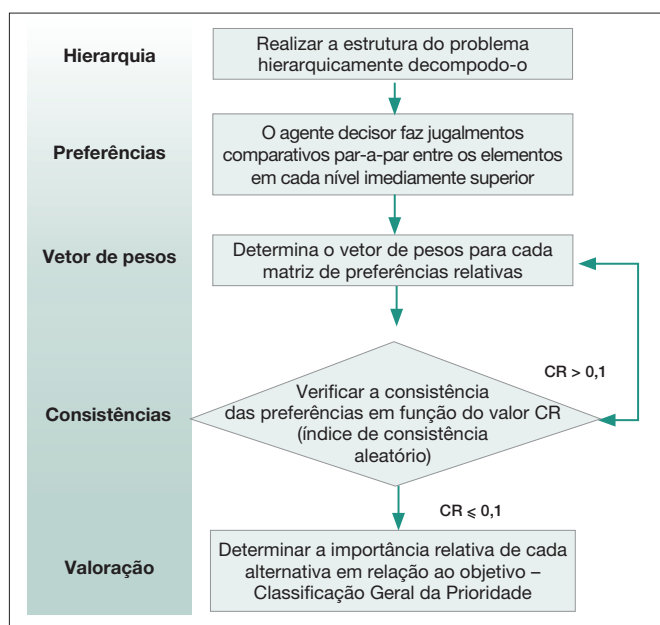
Hierarquia

Realizar a estrutura do problema hierarquicamente decompodo-o

Preferências

O agente decisor faz jugalmentos comparativos par-a-par entre os elementos em cada nível imediamente superior

Vetor de pesos

Determina o vetor de pesos para cada matriz de preferências relativas

CR > 0,1

Consistências

Verificar a consistência das preferências em função do valor CR (indice de consistência aleatório)

CR $\leqslant$ 0,1

Valoração

Determinar a importância relativa de cada alternativa em relação ao objetivo – Classificação Geral da Prioridade